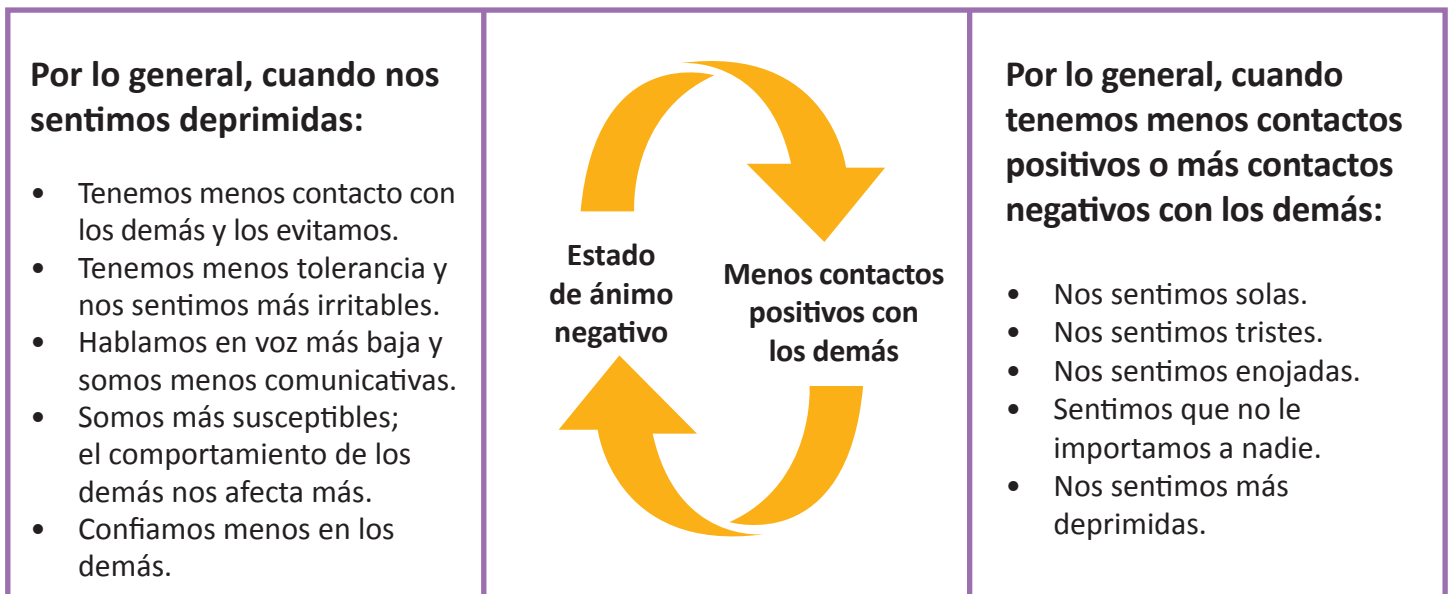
**Por lo general, cuando nos sentimos deprimidas:**

- Tenemos menos contacto con los demás y los evitamos.
- Tenemos menos tolerancia y nos sentimos más irritables.
- Hablamos en voz más baja y somos menos comunicativas.
- Somos más susceptibles; el comportamiento de los demás nos afecta más.
- Confiamos menos en los demás.

Estado de ánimo negativo

Menos contactos positivos con los demás

**Por lo general, cuando tenemos menos contactos positivos o más contactos negativos con los demás:**

- Nos sentimos solas.
- Nos sentimos tristes.
- Nos sentimos enojadas.
- Sentimos que no le importamos a nadie.
- Nos sentimos más deprimidas.